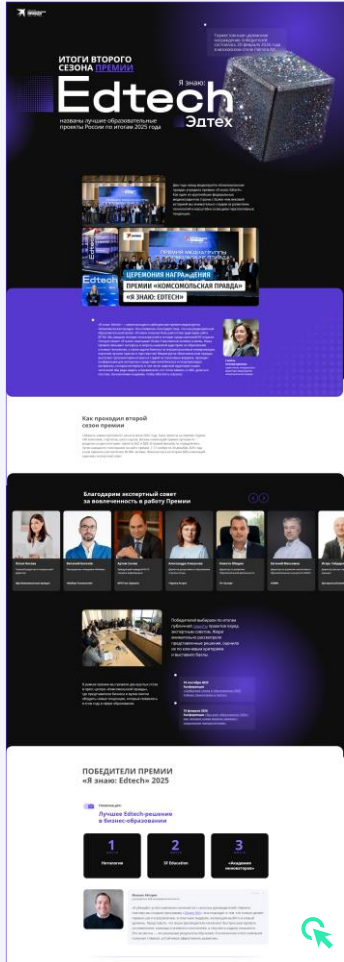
ИТОГИ ВТОРОГО СЕЗОНА ПРЕМИИ

Я знаю:

Edtech

Эдтех

названы лучшие образовательные проекты России по итогам 2025 года

ЦЕРЕМОНИЯ НАГРАЖДЕНИЯ

ПРЕМИИ «КОМСОМОЛЬСКАЯ ПРАВДА»

«Я ЗНАЮ: EDTECH»

Как проходил второй сезон премии

Благодарим экспертный совет за вовлеченность в работу Премии

ПОБЕДИТЕЛИ ПРЕМИИ «Я знаю: Edtech» 2025

Лучшие Edtech-решения в бизнес-образовании

1

2

3

Нетология

SF Education

«Академия менеджеров»